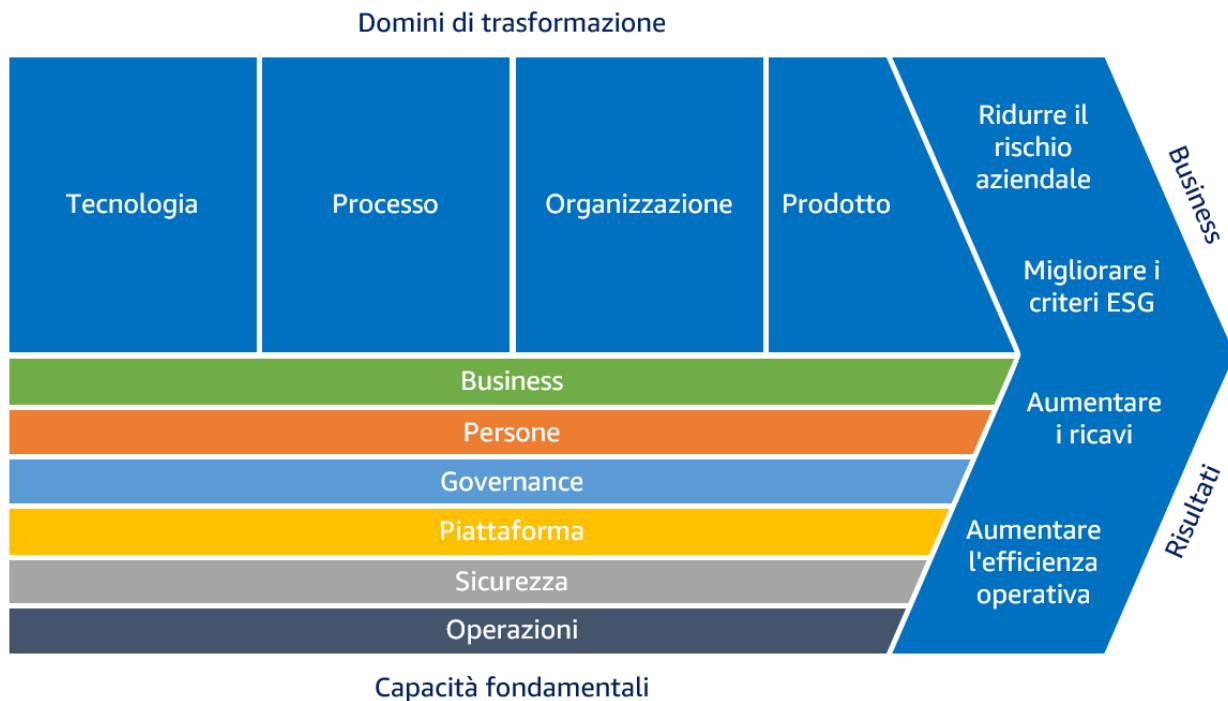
Domini di trasformazione

Tecnologia

Processo

Organizzazione

Prodotto

Ridurre il rischio aziendale

Migliorare i criteri ESG

Aumentare i ricavi

Aumentare l'efficienza operativa

Business

Risultati

Business

Persone

Governance

Piattaforma

Sicurezza

Operazioni

Capacità fondamentali